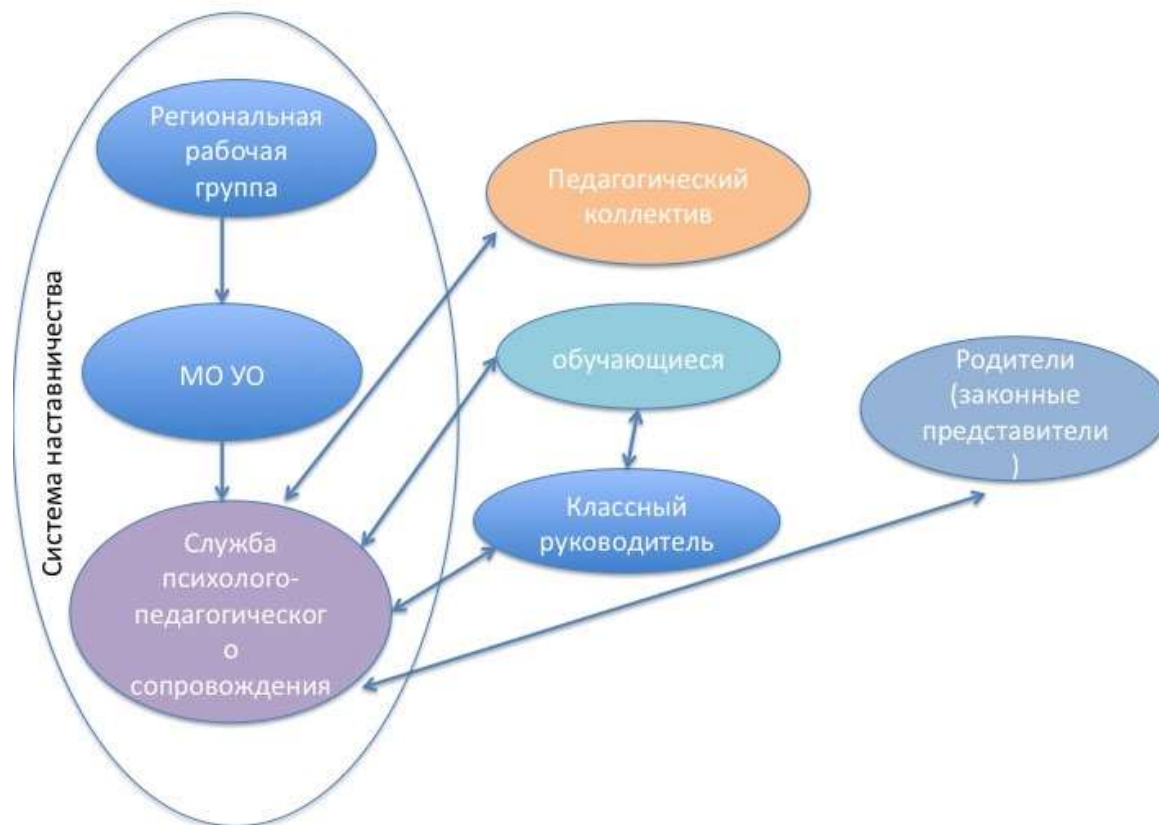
Система наставничества

Региональная рабочая группа

МО УО

Служба психолого-педагогическог о сопровождения

Педагогический коллектив

обучающиеся

Классный руководитель

Родители (законные представители )